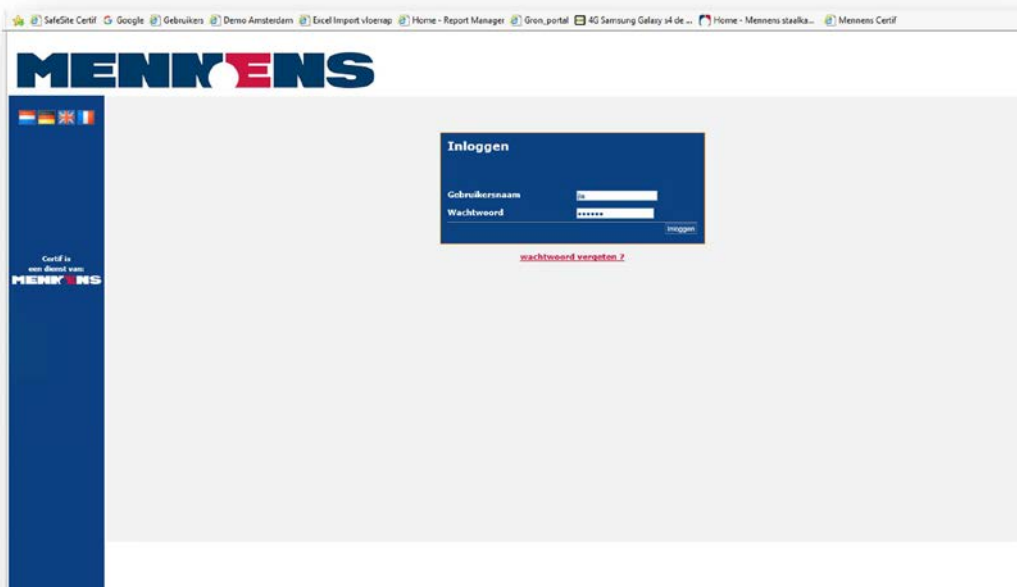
SafeSite Certif Google Gebruikers Demo Amsterdam Excel Import vloerrap Home - Report Manager Gron_portal 4G Samsung Galaxy s4 de ... Home - Mennens staalka... Mennens Certif

MENNENS

Certif is een dienst van: MENNENS

Inloggen

Gebruikersnaam ja

Wachtwoord ••••••

Inloggen

wachtwoord vergeten ?